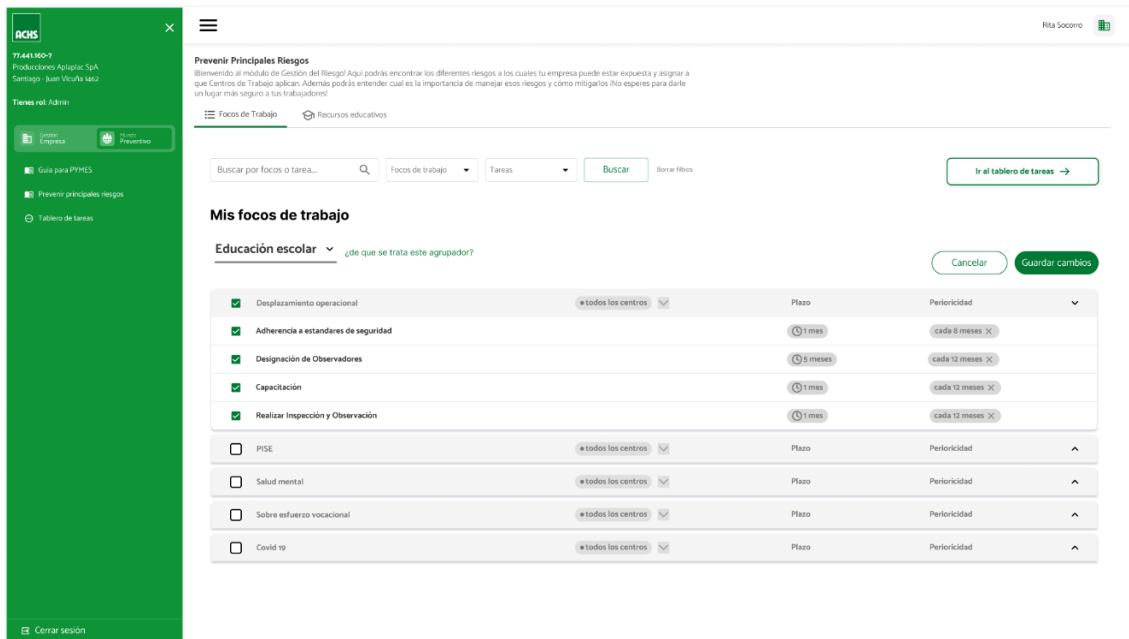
ACHS
77.441.160-7
Producciones Aplaplac SpA
Santiago - Juan Vicuña 1462

Tienes rol: Admin

Gestión Empresa
Mundo Preventivo

Guía para PYMES
Prevenir principales riesgos
Tablero de tareas

Cerrar sesión

Rita Socorro

Prevenir Principales Riesgos
¡Bienvenido al módulo de Gestión del Riesgo! Aquí podrás encontrar los diferentes riesgos a los cuales tu empresa puede estar expuesta y asignar a que Centros de Trabajo aplican. Además podrás entender cual es la importancia de manejar esos riesgos y cómo mitigarlos ¡No esperes para darle un lugar más seguro a tus trabajadores!

Focos de Trabajo
Recursos educativos

Buscar por focos o tarea...
Focos de trabajo
Tareas
Buscar
Borrar filtros
Ir al tablero de tareas →

Mis focos de trabajo

Educación escolar
¿de que se trata este agrupador?

Cancelar
Guardar cambios

| | | | | |
|---|---|---|---|---|
| Desplazamiento operacional | • todos los centros | Plazo | Periocidad | |
| Adherencia a estandares de seguridad | | 1 mes | cada 8 meses | |
| Designación de Observadores | | 5 meses | cada 12 meses | |
| Capacitación | | 1 mes | cada 12 meses | |
| Realizar Inspección y Observación | | 1 mes | cada 12 meses | |
| PISE | • todos los centros | Plazo | Periocidad | |
| Salud mental | • todos los centros | Plazo | Periocidad | |
| Sobre esfuerzo vocacional | • todos los centros | Plazo | Periocidad | |
| Covid 19 | • todos los centros | Plazo | Periocidad | |